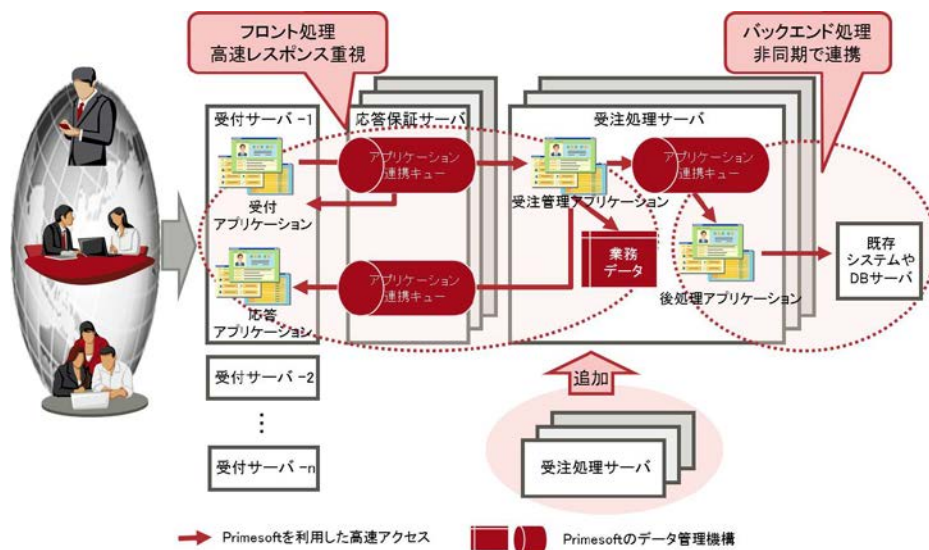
フロント処理
高速レスポンス重視

バックエンド処理
非同期で連携

受付サーバ -1

応答保証サーバ

受注処理サーバ

アプリケーション
連携キュー

アプリケーション
連携キュー

受付
アプリケーション

受注管理アプリケーション

業務
データ

既存
システムや
DBサーバ

アプリケーション
連携キュー

後処理アプリケーション

応答
アプリケーション

受付サーバ -2

⋮

受付サーバ -n

追加

受注処理サーバ

Primesoftを利用した高速アクセス

Primesoftのデータ管理機構